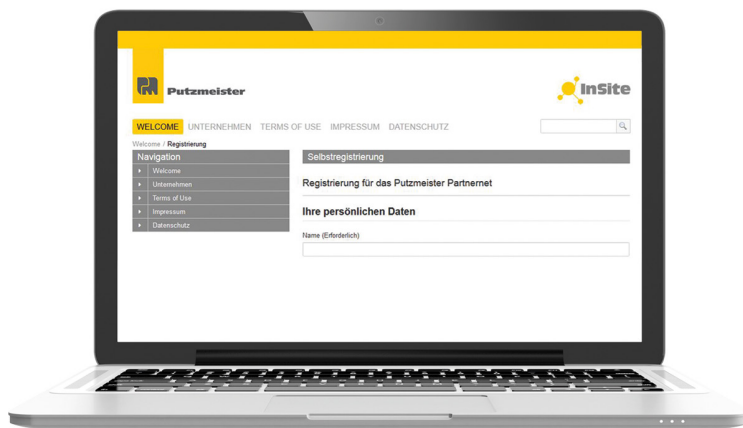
Putzmeister

InSite

WELCOME UNTERNEHMEN TERMS OF USE IMPRESSUM DATENSCHUTZ

Welcome / Registrierung

Navigation

Welcome
Unternehmen
Terms of Use
Impressum
Datenschutz

Selbstregistrierung

Registrierung für das Putzmeister Partnernet

Ihre persönlichen Daten

Name (Erforderlich)